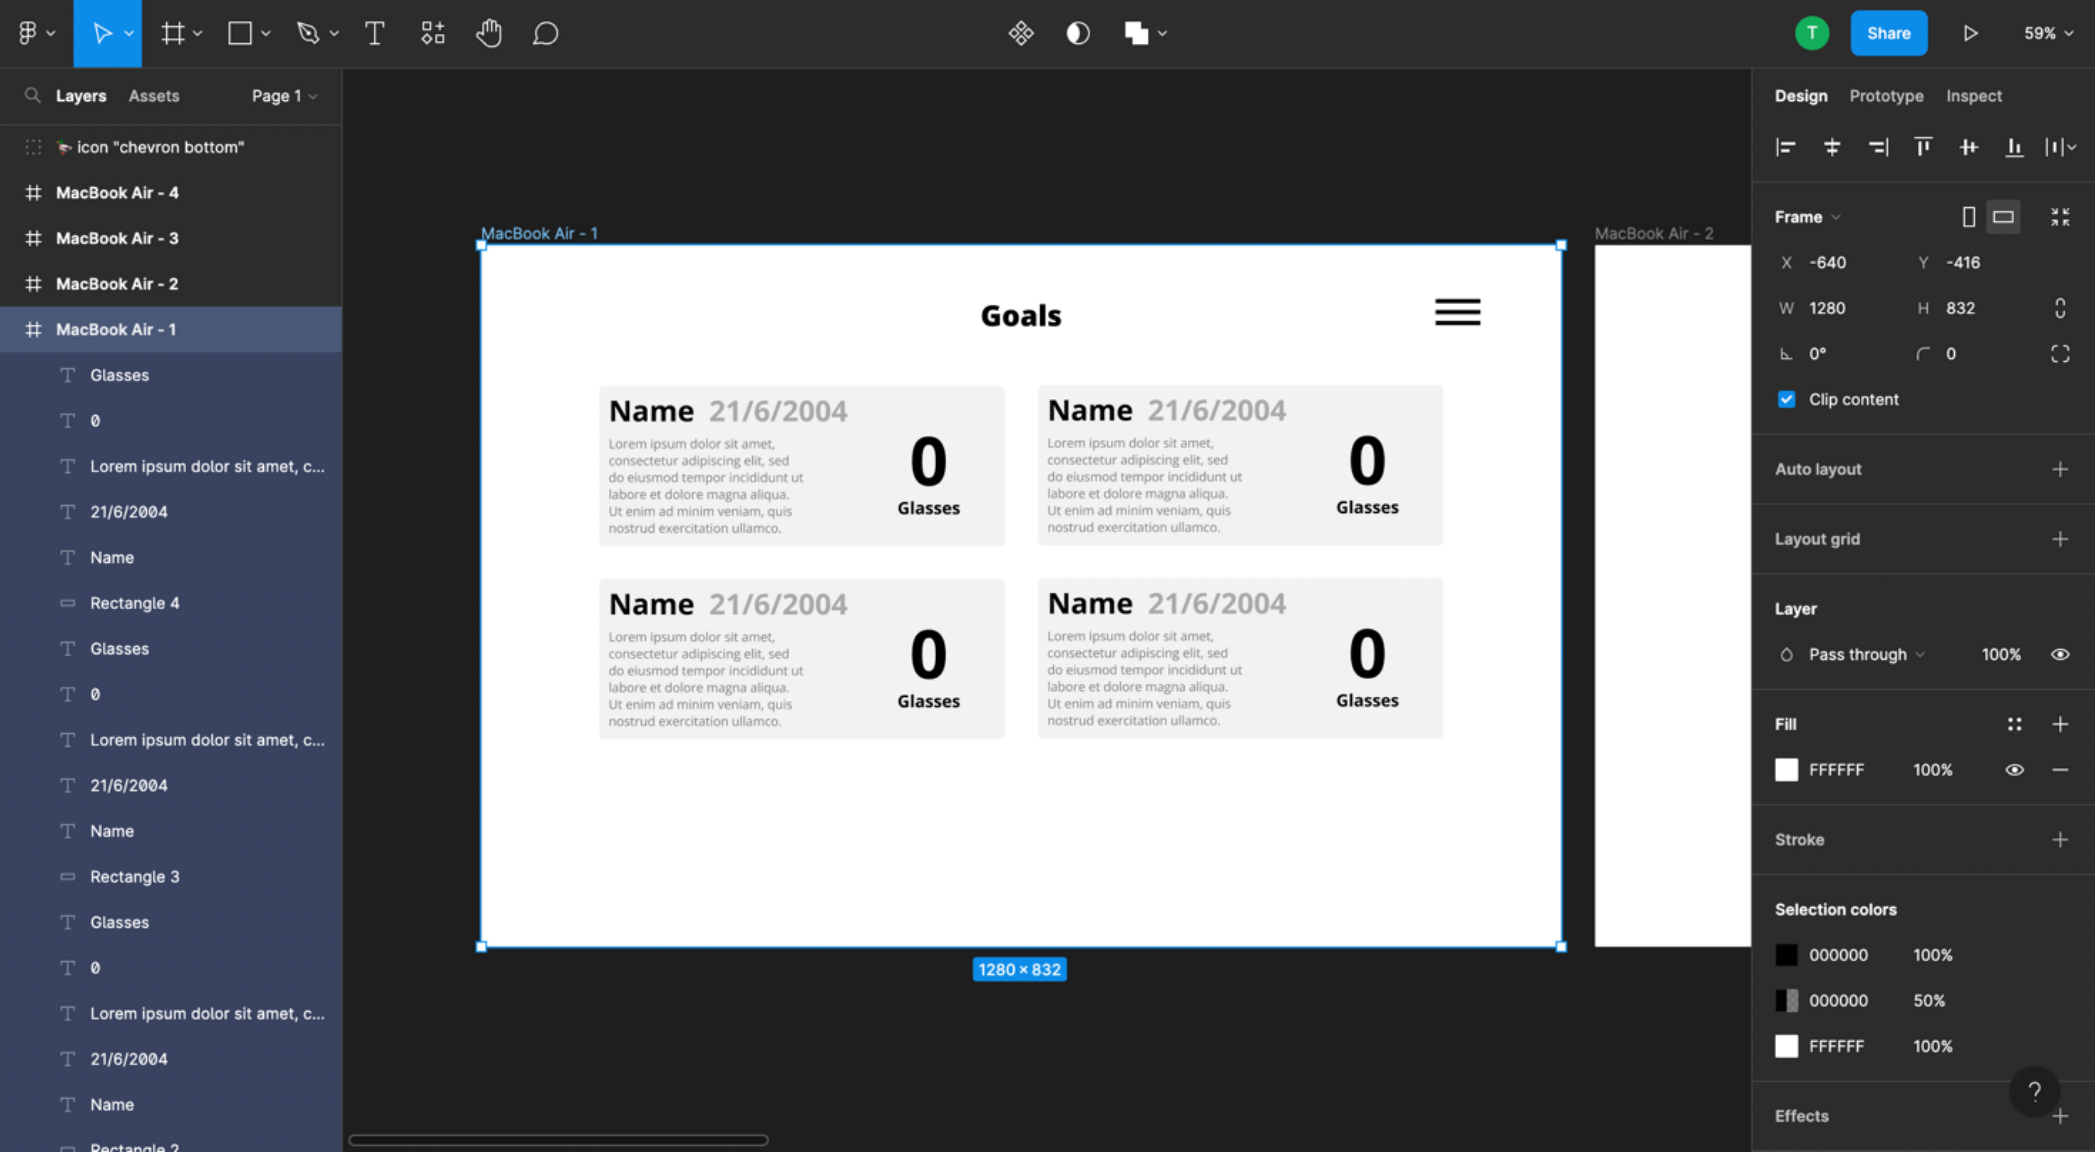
T Share 59%

Layers Assets Page 1

icon "chevron bottom"
MacBook Air - 4
MacBook Air - 3
MacBook Air - 2
MacBook Air - 1
Glasses
0
Lorem ipsum dolor sit amet, c...
21/6/2004
Name
Rectangle 4
Glasses
0
Lorem ipsum dolor sit amet, c...
21/6/2004
Name
Rectangle 3
Glasses
0
Lorem ipsum dolor sit amet, c...
21/6/2004
Name
Rectangle 2

MacBook Air - 1

Goals

Name 21/6/2004
Lorem ipsum dolor sit amet, consectetur adipiscing elit, sed do eiusmod tempor incididunt ut labore et dolore magna aliqua. Ut enim ad minim veniam, quis nostrud exercitation ullamco.
0
Glasses

Name 21/6/2004
Lorem ipsum dolor sit amet, consectetur adipiscing elit, sed do eiusmod tempor incididunt ut labore et dolore magna aliqua. Ut enim ad minim veniam, quis nostrud exercitation ullamco.
0
Glasses

Name 21/6/2004
Lorem ipsum dolor sit amet, consectetur adipiscing elit, sed do eiusmod tempor incididunt ut labore et dolore magna aliqua. Ut enim ad minim veniam, quis nostrud exercitation ullamco.
0
Glasses

Name 21/6/2004
Lorem ipsum dolor sit amet, consectetur adipiscing elit, sed do eiusmod tempor incididunt ut labore et dolore magna aliqua. Ut enim ad minim veniam, quis nostrud exercitation ullamco.
0
Glasses

1280 × 832

MacBook Air - 2

Design Prototype Inspect

Frame
X -640 Y -416
W 1280 H 832
0° 0
Clip content
Auto layout
Layout grid
Layer
Pass through 100%
Fill
FFFFFF 100%
Stroke
Selection colors
000000 100%
000000 50%
FFFFFF 100%
Effects
?